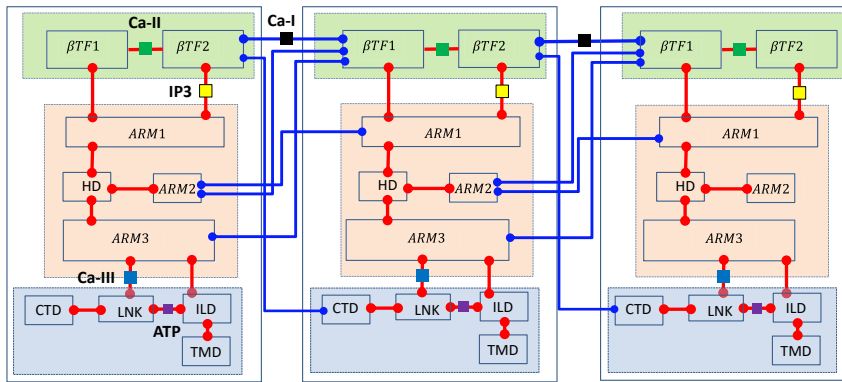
Ca-II
$\beta TF1$
$\beta TF2$
IP3
$ARM1$
HD
$ARM2$
$ARM3$
Ca-III
CTD
LNK
ILD
ATP
TMD

Ca-I
$\beta TF1$
$\beta TF2$
$ARM1$
HD
$ARM2$
$ARM3$
CTD
LNK
ILD
TMD

$\beta TF1$
$\beta TF2$
$ARM1$
HD
$ARM2$
$ARM3$
CTD
LNK
ILD
TMD